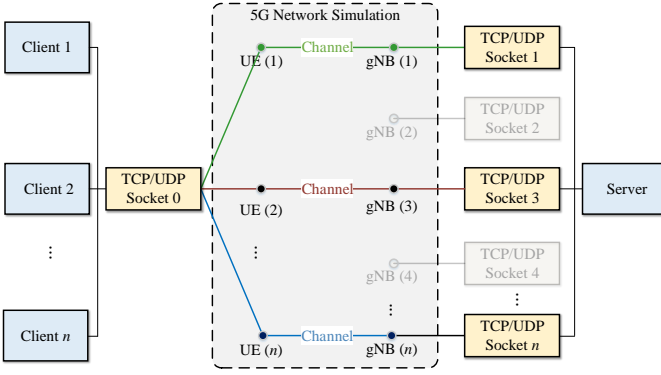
Client 1

Client 2

⋮

Client $n$

TCP/UDP Socket 0

5G Network Simulation

UE (1)

Channel

gNB (1)

gNB (2)

UE (2)

Channel

gNB (3)

⋮

gNB (4)

⋮

UE ($n$)

Channel

gNB ($n$)

TCP/UDP Socket 1

TCP/UDP Socket 2

TCP/UDP Socket 3

TCP/UDP Socket 4

⋮

TCP/UDP Socket $n$

Server